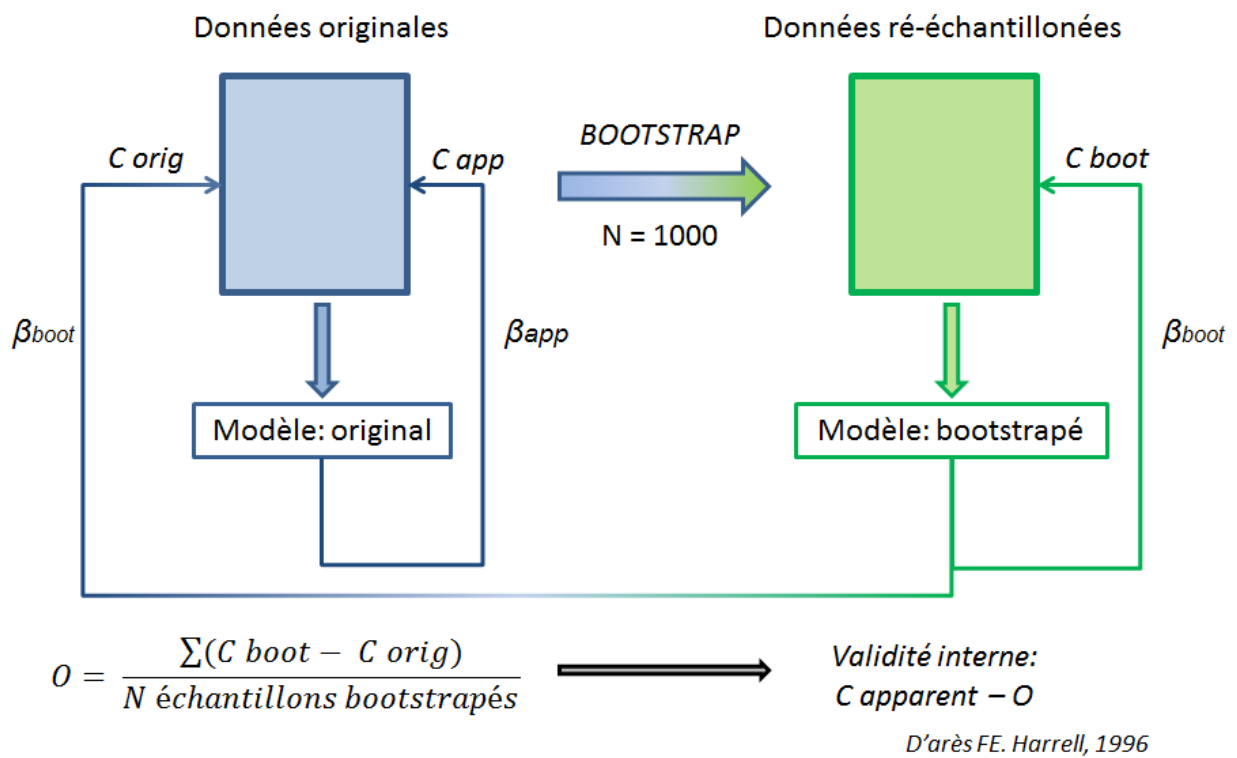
Données originales

Données ré-échantillonées

C orig

C app

BOOTSTRAP

N = 1000

C boot

$\beta_{boot}$

$\beta_{app}$

$\beta_{boot}$

Modèle: original

Modèle: bootstrapé

$O = \frac{\sum(C\ boot - \ C\ orig)}{N\ échantillons\ bootstrapés}$

Validité interne:
C apparent $-$ O

D'arès FE. Harrell, 1996